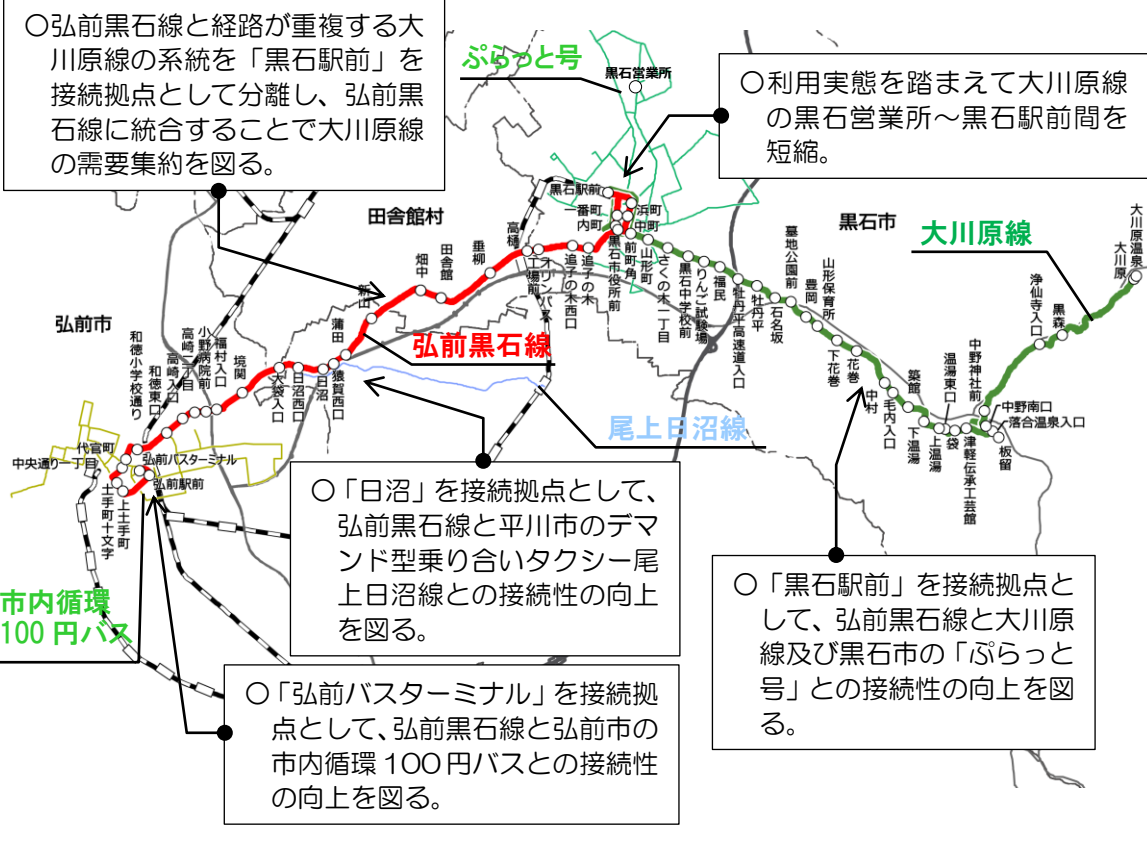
○弘前黒石線と経路が重複する大川原線の系統を「黒石駅前」を接続拠点として分離し、弘前黒石線に統合することで大川原線の需要集約を図る。

ぷらっと号

黒石営業所

○利用実態を踏まえて大川原線の黒石営業所～黒石駅前間を短縮。

田舎館村

黒石市

大川原線

弘前市

黒石駅前
一番町
内町
浜町
中町
前町
山形町
前町角
黒石市役所前
追子の木
追子の木西口
さくの木二丁目
福民
黒石中学校前
りんご試験場
牡丹平高速道入口
牡丹平
石名坂
墓地公園前
豊岡
山形保育所
下花巻
花巻
中村
毛内入口
下温湯
築館
温湯東口
上温湯
袋
津軽伝承工芸館
板留
中野神社前
中野南口
落合温泉入口
浄仙寺入口
黒森
大川原
大川原温泉
高樋
オリンパス工場前
垂柳
田舎館
畑中
新山
蒲田
猿賀西口
日沼
日沼西口
大袋入口
境関
福村入口
小野病院前
高崎二丁目
高崎入口
和徳東口
和徳小学校通り
代官町
中央通り一丁目
弘前バスターミナル
弘前駅前
土手町十文字
上土手町

弘前黒石線

尾上日沼線

○「日沼」を接続拠点として、弘前黒石線と平川市のデマンド型乗り合いタクシー尾上日沼線との接続性の向上を図る。

市内循環
100 円バス

○「弘前バスターミナル」を接続拠点として、弘前黒石線と弘前市の市内循環100円バスとの接続性の向上を図る。

○「黒石駅前」を接続拠点として、弘前黒石線と大川原線及び黒石市の「ぷらっと号」との接続性の向上を図る。